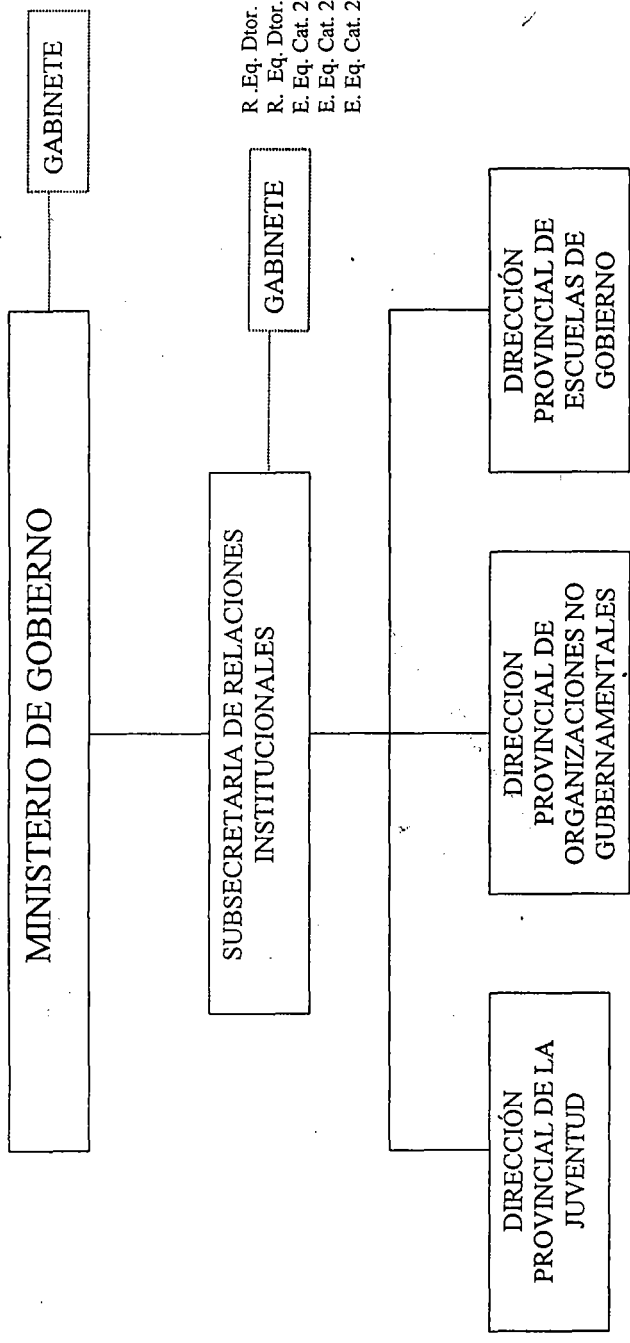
MINISTERIO DE GOBIERNO

GABINETE

SUBSECRETARIA DE RELACIONES INSTITUCIONALES

GABINETE

R .Eq. Dtor.
R. Eq. Dtor.
E. Eq. Cat. 2
E. Eq. Cat. 2
E. Eq. Cat. 2

DIRECCIÓN PROVINCIAL DE LA JUVENTUD

DIRECCION PROVINCIAL DE ORGANIZACIONES NO GUBERNAMENTALES

DIRECCIÓN PROVINCIAL DE ESCUELAS DE GOBIERNO